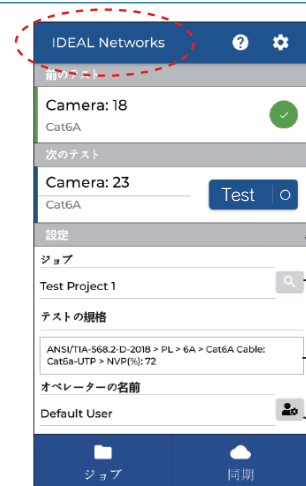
IDEAL Networks

前のテスト

Camera: 18

Cat6A

次のテスト

Camera: 23

Cat6A

Test

設定

ジョブ

Test Project 1

テストの規格

ANSI/TIA-568.2-D-2018 > PL > 6A > Cat6A Cable: Cat6a-UTP > NVP(%): 72

オペレーターの名前

Default User

ジョブ

同期